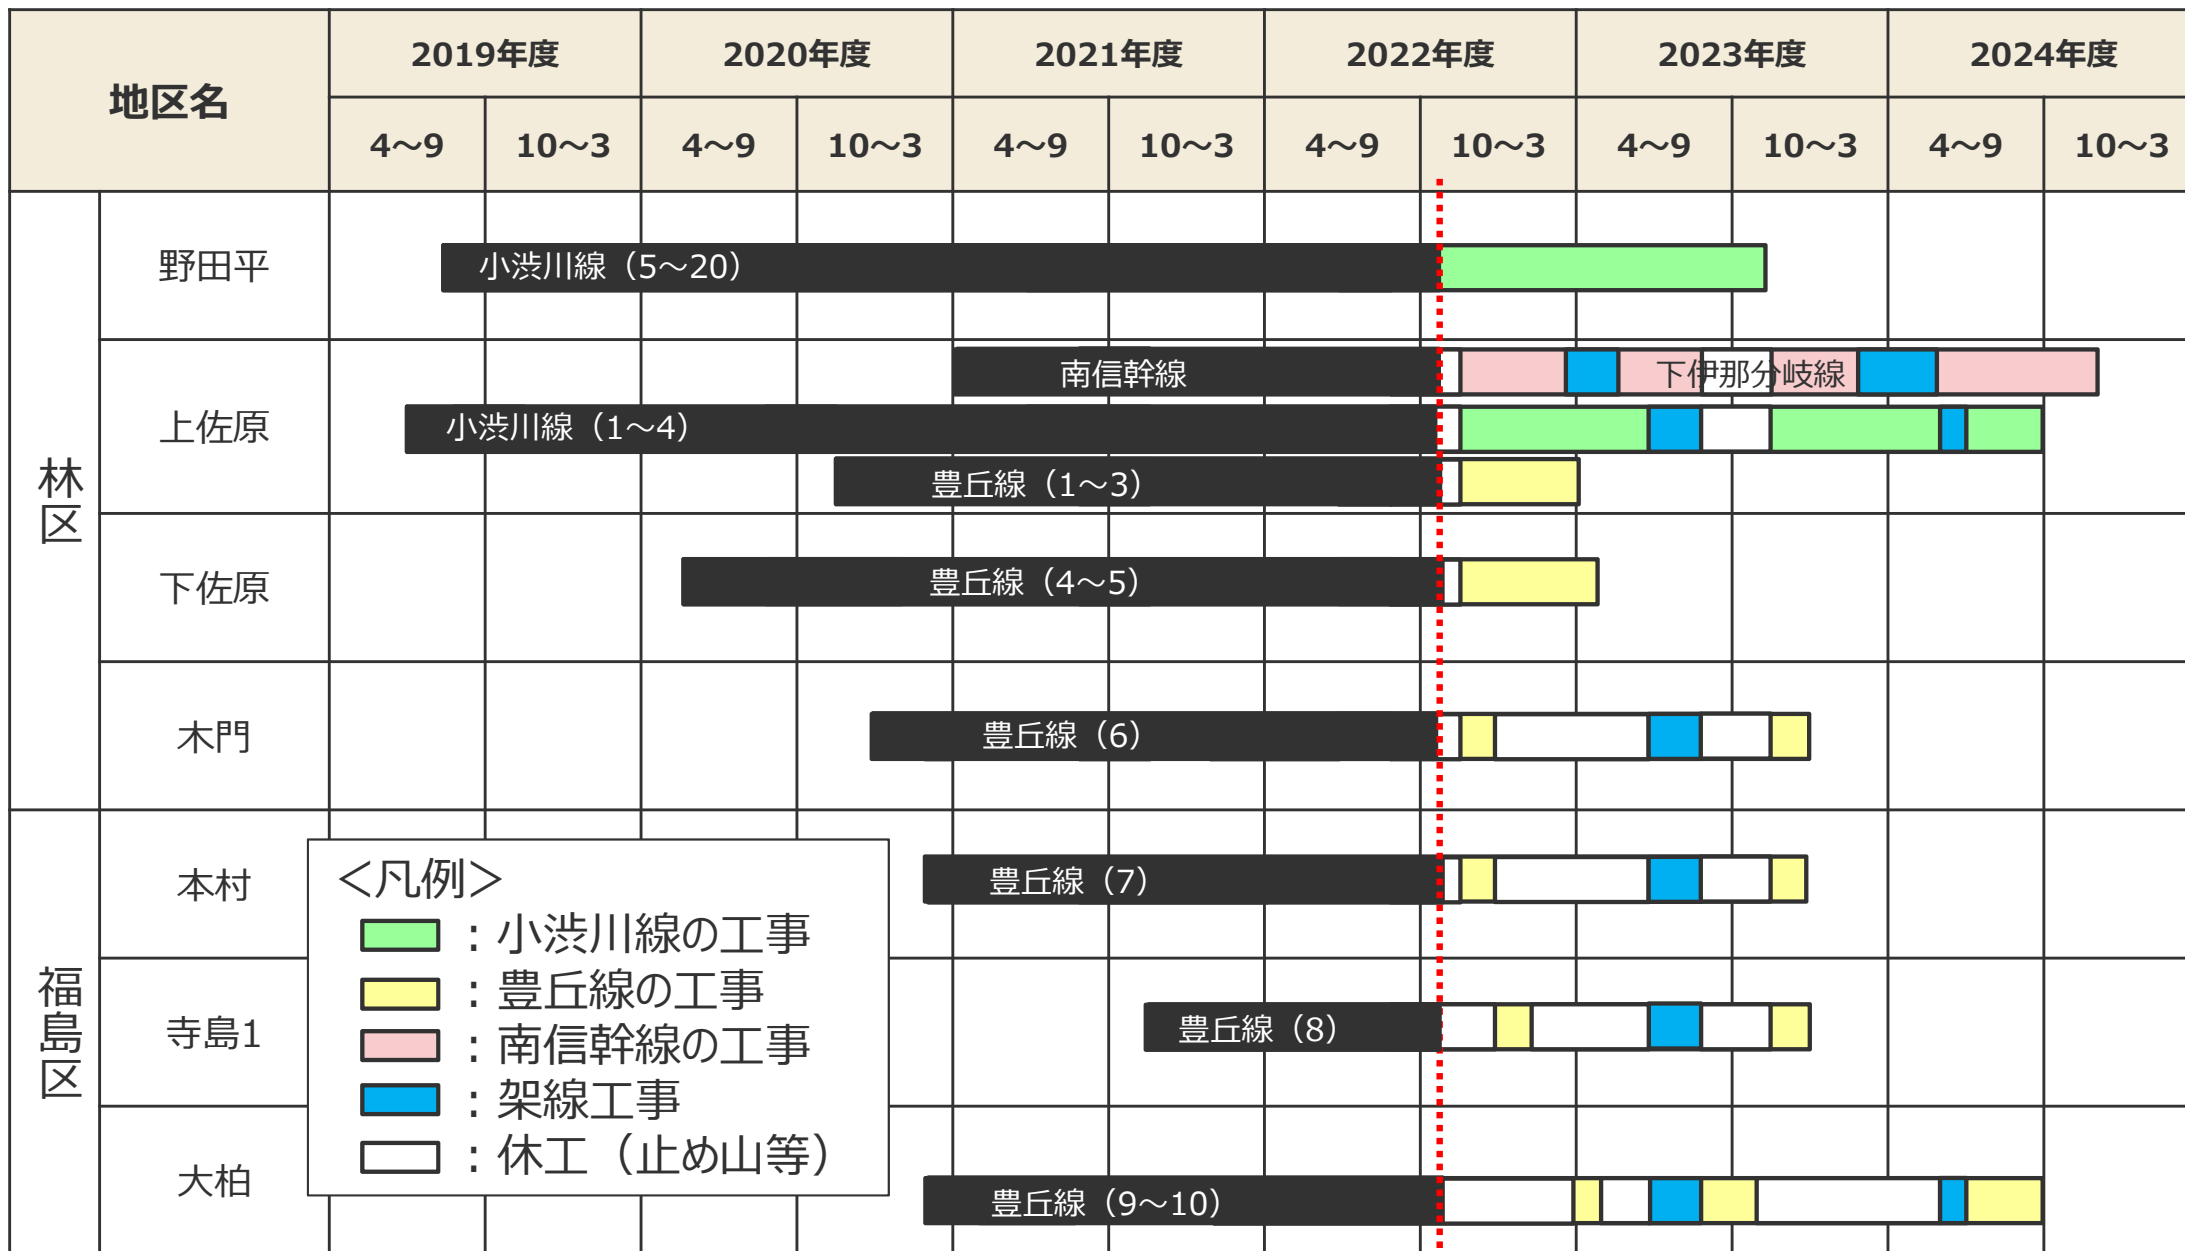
| 地区名 | | 2019年度 | | 2020年度 | | 2021年度 | | 2022年度 | | 2023年度 | | 2024年度 | |
|---|---|---|---|---|---|---|---|---|---|---|---|---|---|
| | | 4~9 | 10~3 | 4~9 | 10~3 | 4~9 | 10~3 | 4~9 | 10~3 | 4~9 | 10~3 | 4~9 | 10~3 |
| 林区 | 野田平 | 小渋川線（5~20） | | | | | | | | | | | |
| | 上佐原 | 南信幹線 / 小渋川線（1~4） / 豊丘線（1~3） / 下伊那分岐線 | | | | | | | | | | | |
| | 下佐原 | 豊丘線（4~5） | | | | | | | | | | | |
| | 木門 | 豊丘線（6） | | | | | | | | | | | |
| 福島区 | 本村 | 豊丘線（7） | | | | | | | | | | | |
| | 寺島1 | 豊丘線（8） | | | | | | | | | | | |
| | 大柏 | 豊丘線（9~10） | | | | | | | | | | | |

<凡例>
：小渋川線の工事
：豊丘線の工事
：南信幹線の工事
：架線工事
：休工（止め山等）